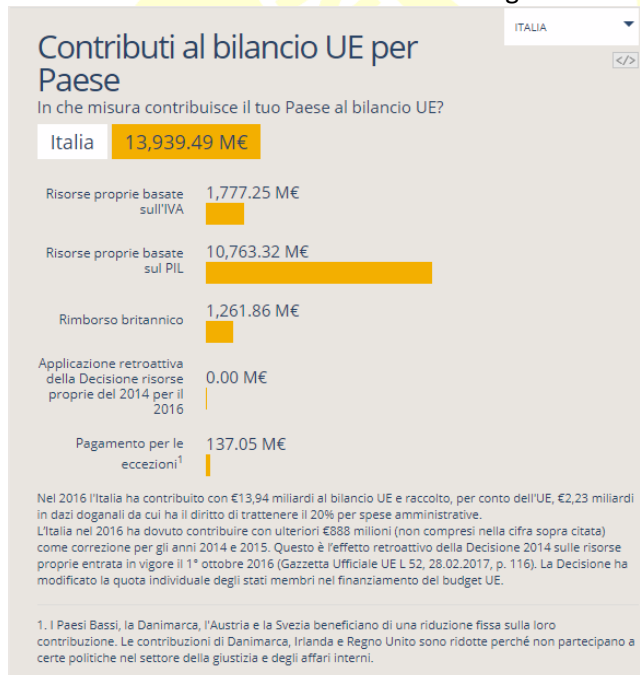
ITALIA

</>

Contributi al bilancio UE per Paese

In che misura contribuisce il tuo Paese al bilancio UE?

Italia 13,939.49 M€

Risorse proprie basate sull'IVA 1,777.25 M€

Risorse proprie basate sul PIL 10,763.32 M€

Rimborso britannico 1,261.86 M€

Applicazione retroattiva della Decisione risorse proprie del 2014 per il 2016 0.00 M€

Pagamento per le eccezioni$^1$ 137.05 M€

Nel 2016 l'Italia ha contribuito con €13,94 miliardi al bilancio UE e raccolto, per conto dell'UE, €2,23 miliardi in dazi doganali da cui ha il diritto di trattenere il 20% per spese amministrative.
L'Italia nel 2016 ha dovuto contribuire con ulteriori €888 milioni (non compresi nella cifra sopra citata) come correzione per gli anni 2014 e 2015. Questo è l'effetto retroattivo della Decisione 2014 sulle risorse proprie entrata in vigore il 1° ottobre 2016 (Gazzetta Ufficiale UE L 52, 28.02.2017, p. 116). La Decisione ha modificato la quota individuale degli stati membri nel finanziamento del budget UE.

1. I Paesi Bassi, la Danimarca, l'Austria e la Svezia beneficiano di una riduzione fissa sulla loro contribuzione. Le contribuzioni di Danimarca, Irlanda e Regno Unito sono ridotte perché non partecipano a certe politiche nel settore della giustizia e degli affari interni.